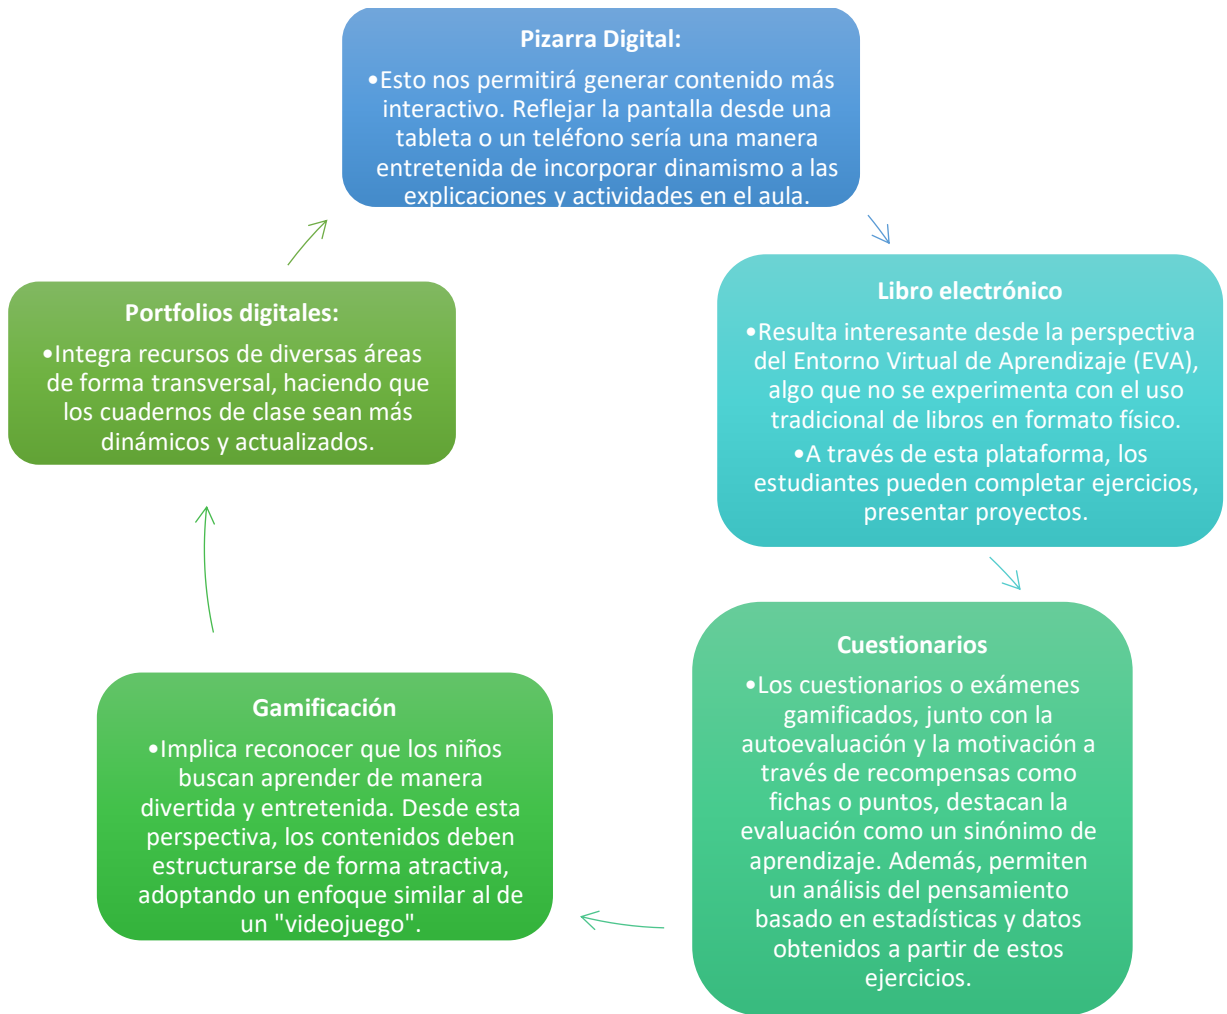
**Pizarra Digital:**

•Esto nos permitirá generar contenido más interactivo. Reflejar la pantalla desde una tableta o un teléfono sería una manera entretenida de incorporar dinamismo a las explicaciones y actividades en el aula.

**Libro electrónico**

•Resulta interesante desde la perspectiva del Entorno Virtual de Aprendizaje (EVA), algo que no se experimenta con el uso tradicional de libros en formato físico.

•A través de esta plataforma, los estudiantes pueden completar ejercicios, presentar proyectos.

**Cuestionarios**

•Los cuestionarios o exámenes gamificados, junto con la autoevaluación y la motivación a través de recompensas como fichas o puntos, destacan la evaluación como un sinónimo de aprendizaje. Además, permiten un análisis del pensamiento basado en estadísticas y datos obtenidos a partir de estos ejercicios.

**Gamificación**

•Implica reconocer que los niños buscan aprender de manera divertida y entretenida. Desde esta perspectiva, los contenidos deben estructurarse de forma atractiva, adoptando un enfoque similar al de un "videojuego".

**Portfolios digitales:**

•Integra recursos de diversas áreas de forma transversal, haciendo que los cuadernos de clase sean más dinámicos y actualizados.